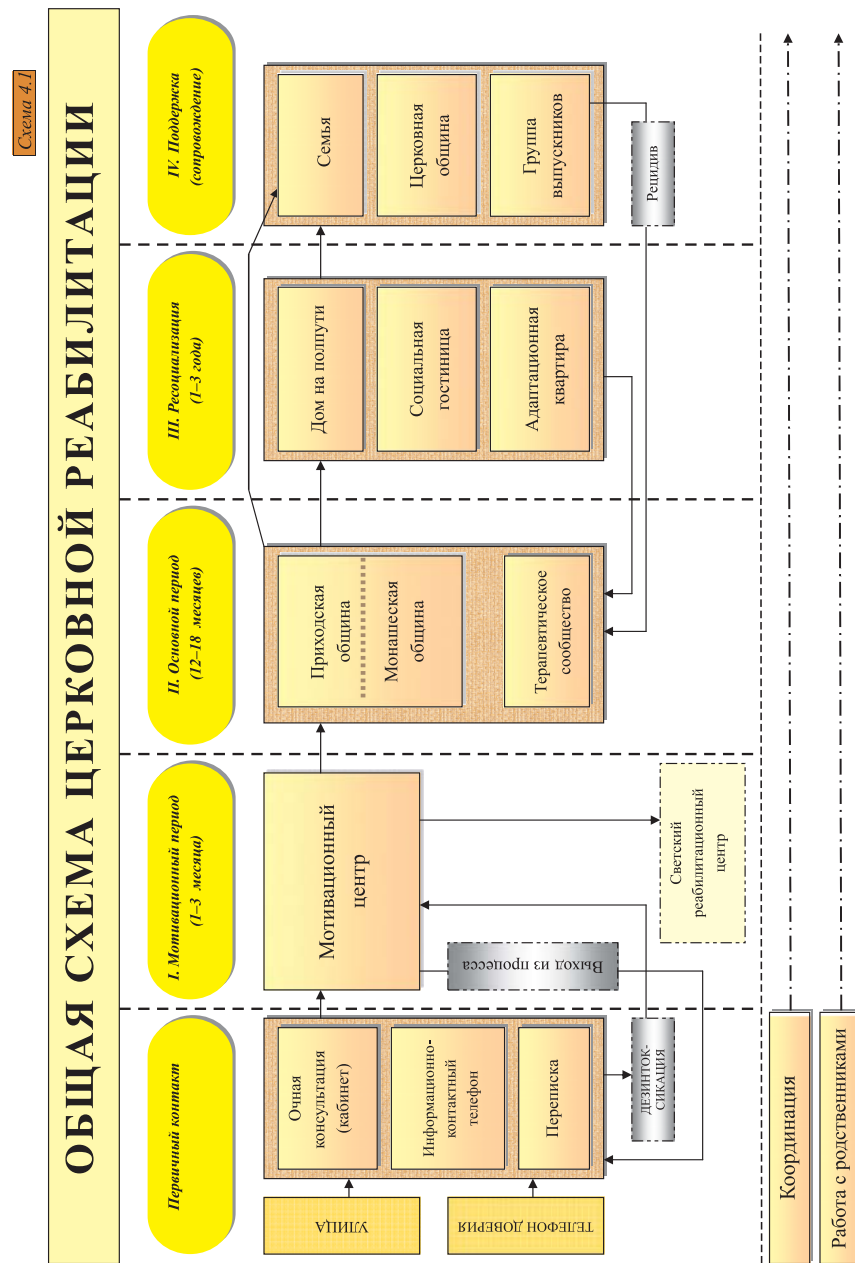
Схема 4.1

ОБЩАЯ СХЕМА ЦЕРКОВНОЙ РЕАБИЛИТАЦИИ

Первичный контакт

I. Мотивационный период (1–3 месяца)

II. Основной период (12–18 месяцев)

III. Ресоциализация (1–3 года)

IV. Поддержка (сопровождение)

УЛИЦА

ТЕЛЕФОН ДОВЕРИЯ

Очная консультация (кабинет)

Информационно-контактный телефон

Переписка

ДЕЗИНТОКСИКАЦИЯ

Выход из процесса

Мотивационный центр

Светский реабилитационный центр

Приходская община

Монашеская община

Терапевтическое сообщество

Дом на полпути

Социальная гостиница

Адаптационная квартира

Семья

Церковная община

Группа выпускников

Рецидив

Координация

Работа с родственниками